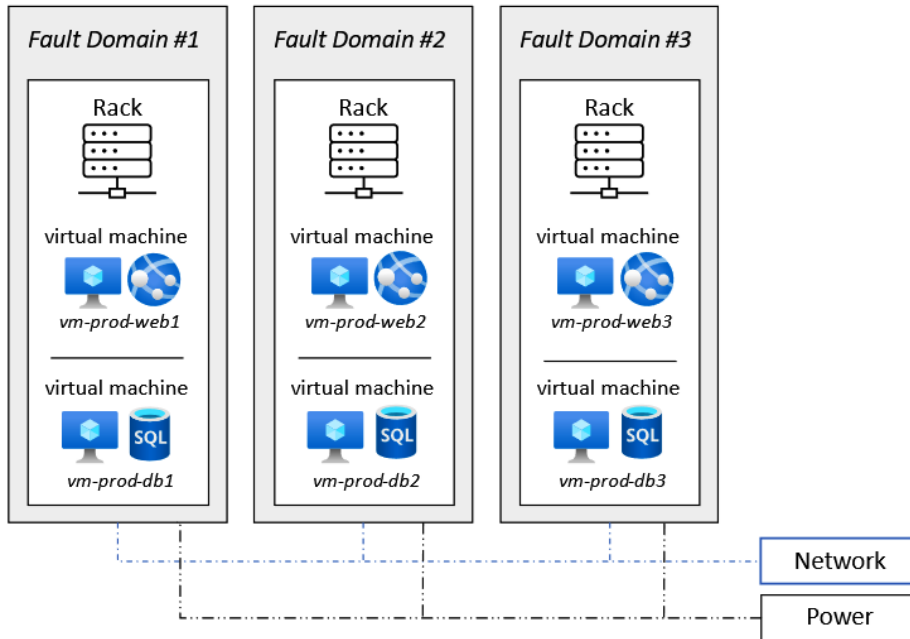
Fault Domain #1

Rack

virtual machine

vm-prod-web1

virtual machine

SQL

vm-prod-db1

Fault Domain #2

Rack

virtual machine

vm-prod-web2

virtual machine

SQL

vm-prod-db2

Fault Domain #3

Rack

virtual machine

vm-prod-web3

virtual machine

SQL

vm-prod-db3

Network

Power